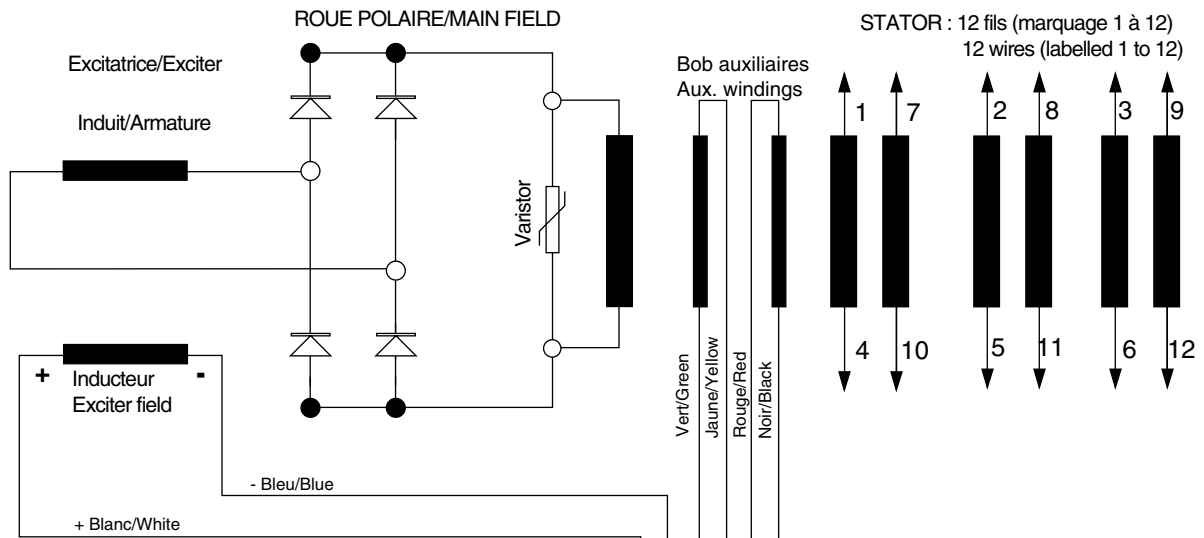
ROUE POLAIRE/MAIN FIELD

STATOR : 12 fils (marquage 1 à 12)
12 wires (labelled 1 to 12)

Excitatrice/Exciter

Induit/Armature

Bob auxiliaires
Aux. windings

Varistor

1 7 2 8 3 9

4 10 5 11 6 12

+ Inducteur -
Exciter field

Vert/Green
Jaune/Yellow
Rouge/Red
Noir/Black

- Bleu/Blue

+ Blanc/White